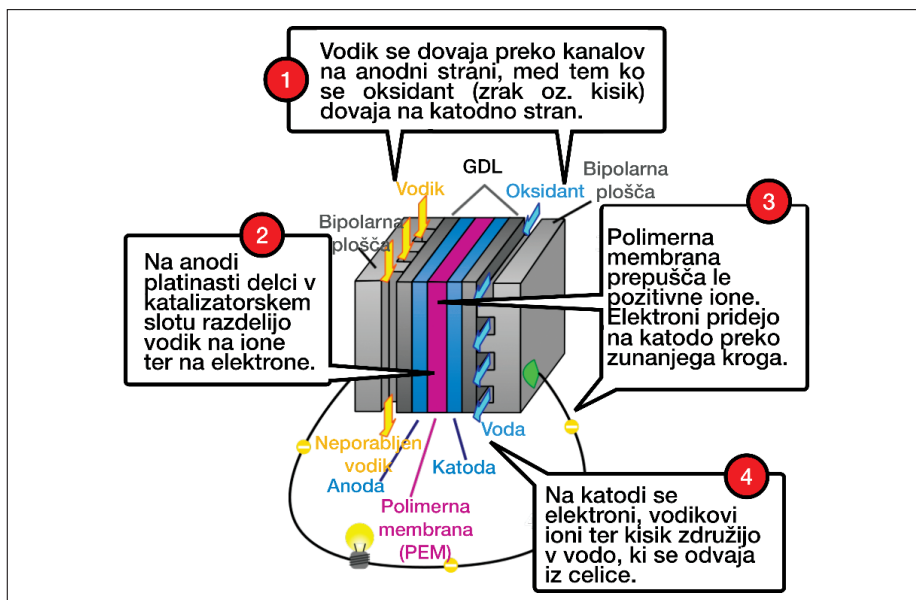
1
Vodik se dovaja preko kanalov na anodni strani, med tem ko se oksidant (zrak oz. kisik) dovaja na katodno stran.

GDL

Vodik

Oksidant

Bipolarna plošča

Bipolarna plošča

2
Na anodi platinasti delci v katalizatorskem slotu razdelijo vodik na ione ter na elektrone.

3
Polimerna membrana prepušča le pozitivne ione. Elektroni pridejo na katodo preko zunanjega kroga.

Neporabljen vodik

Anoda

Katoda

Voda

Polimerna membrana (PEM)

4
Na katodi se elektroni, vodikovi ioni ter kisik združijo v vodo, ki se odvaja iz celice.